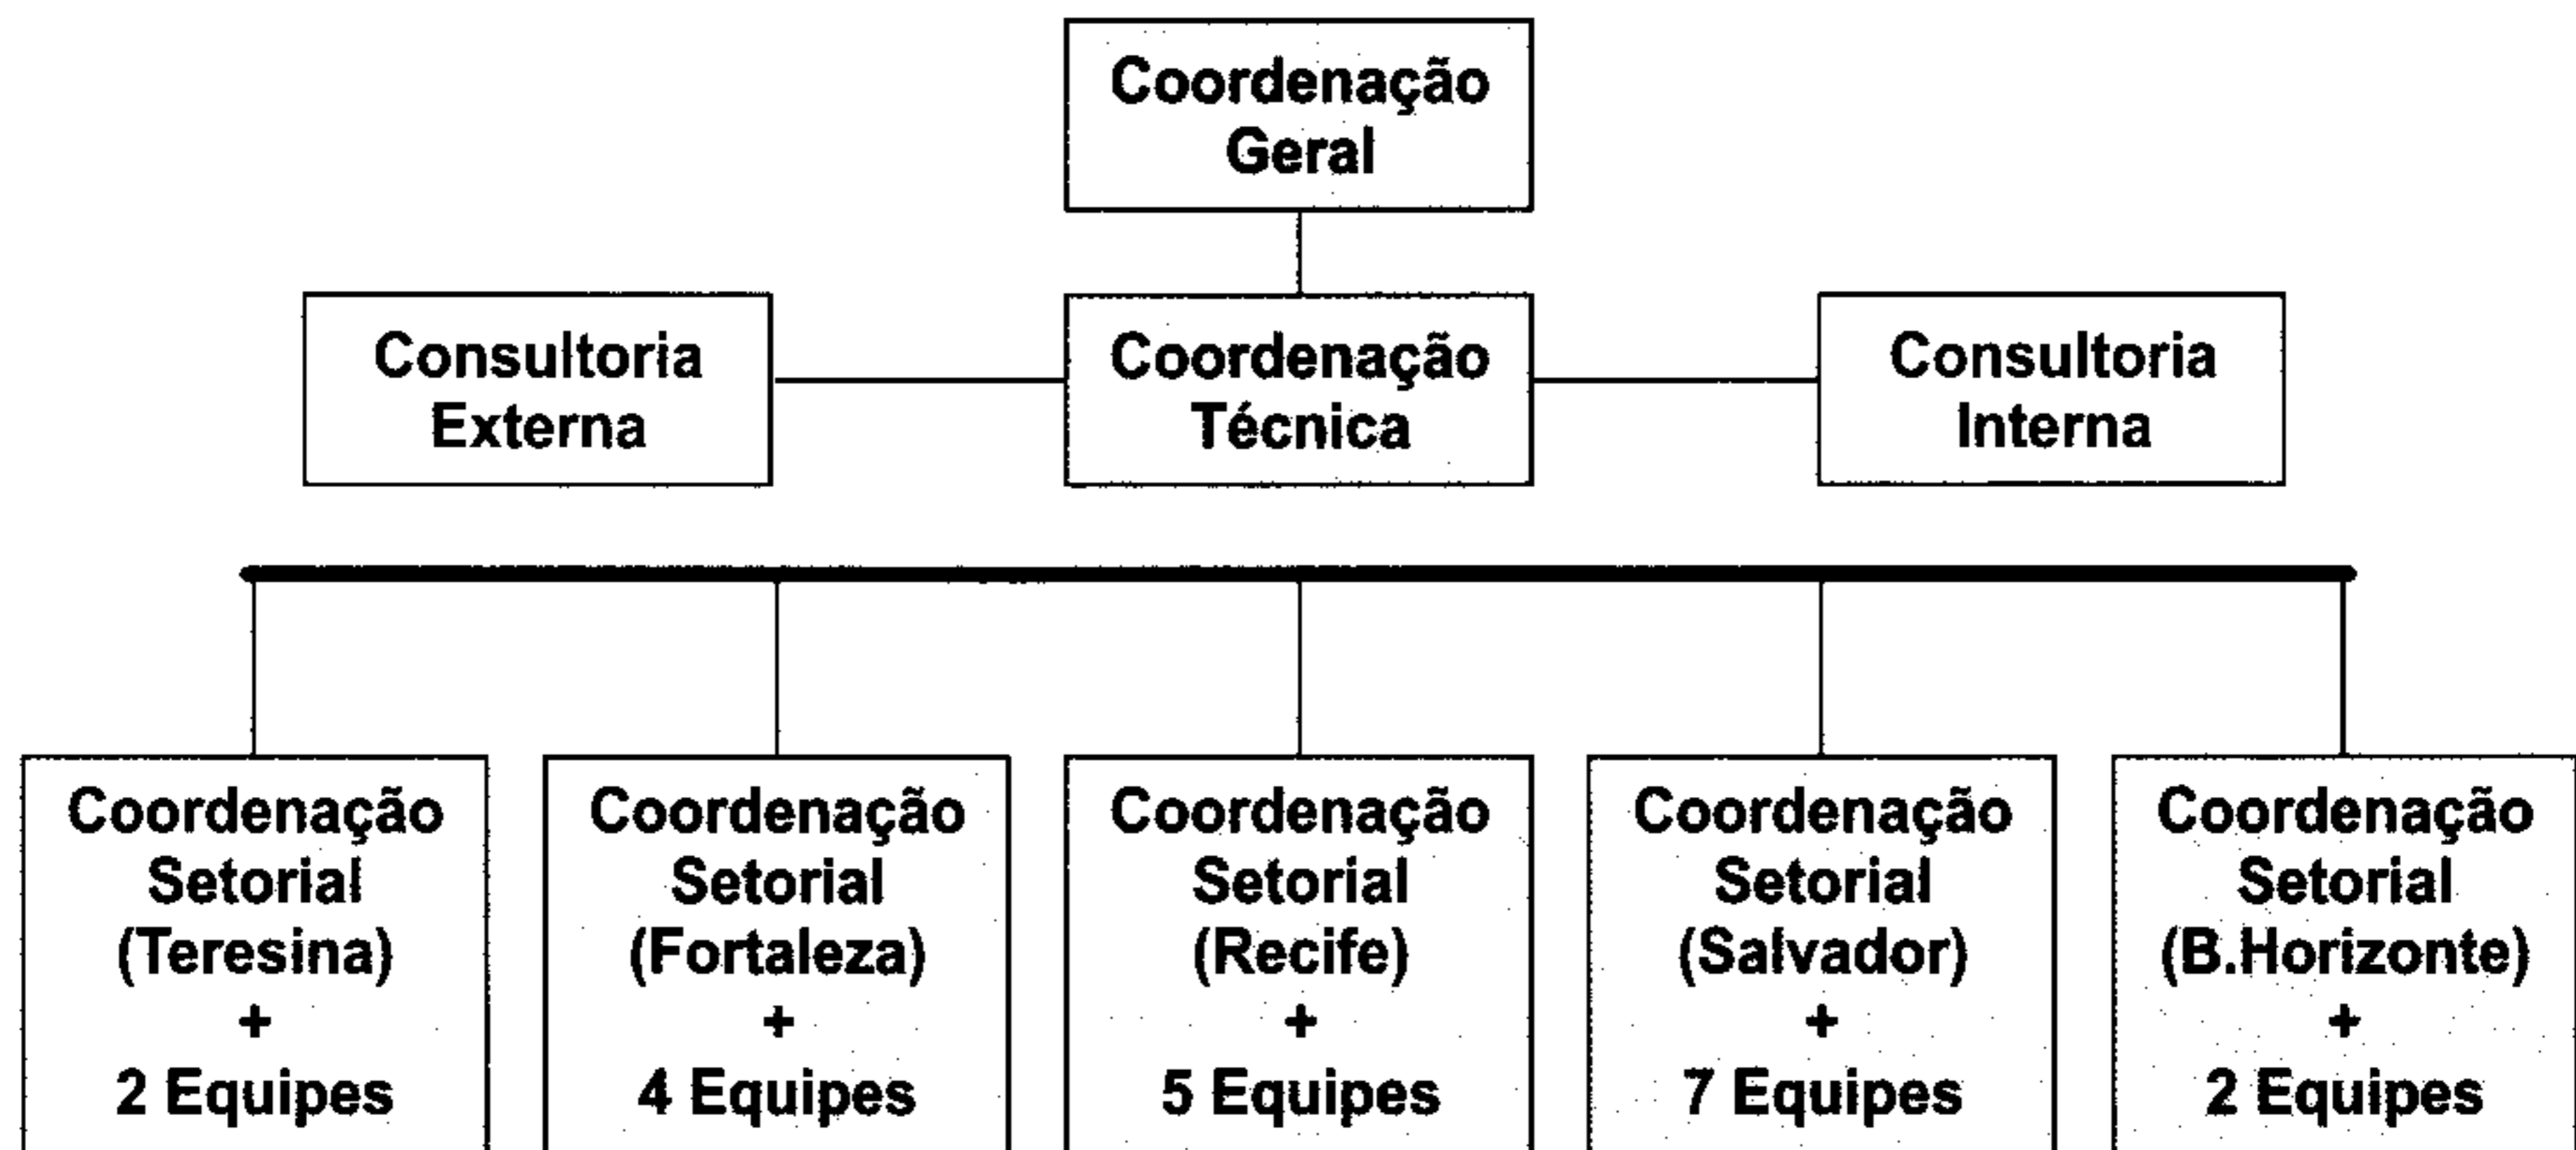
Coordenação Geral

Consultoria Externa

Coordenação Técnica

Consultoria Interna

Coordenação Setorial (Teresina) + 2 Equipes

Coordenação Setorial (Fortaleza) + 4 Equipes

Coordenação Setorial (Recife) + 5 Equipes

Coordenação Setorial (Salvador) + 7 Equipes

Coordenação Setorial (B.Horizonte) + 2 Equipes